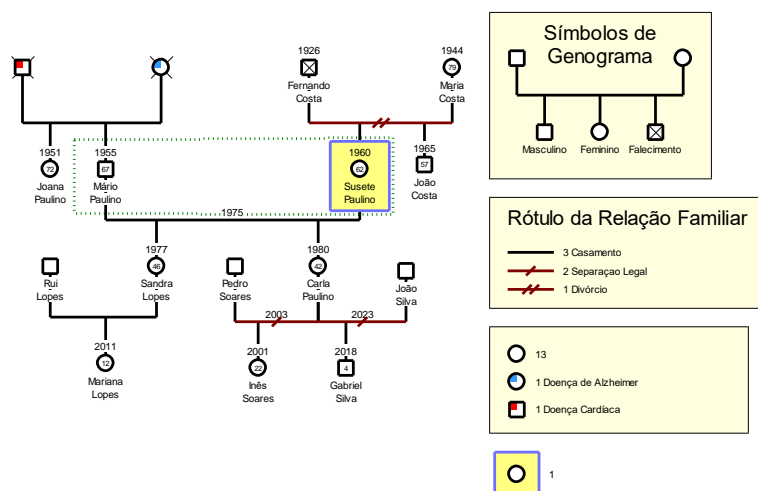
1926
Fernando Costa

1944
79
Maria Costa

1951
72
Joana Paulino

1955
67
Mário Paulino

1960
62
Susete Paulino

1965
57
João Costa

1975

Rui Lopes

1977
46
Sandra Lopes

Pedro Soares

1980
42
Carla Paulino

João Silva

2003

2023

2011
12
Mariana Lopes

2001
22
Inês Soares

2018
4
Gabriel Silva

Símbolos de Genograma

Masculino
Feminino
Falecimento

Rótulo da Relação Familiar

3 Casamento
2 Separaçao Legal
1 Divórcio

13
1 Doença de Alzheimer
1 Doença Cardíaca

1